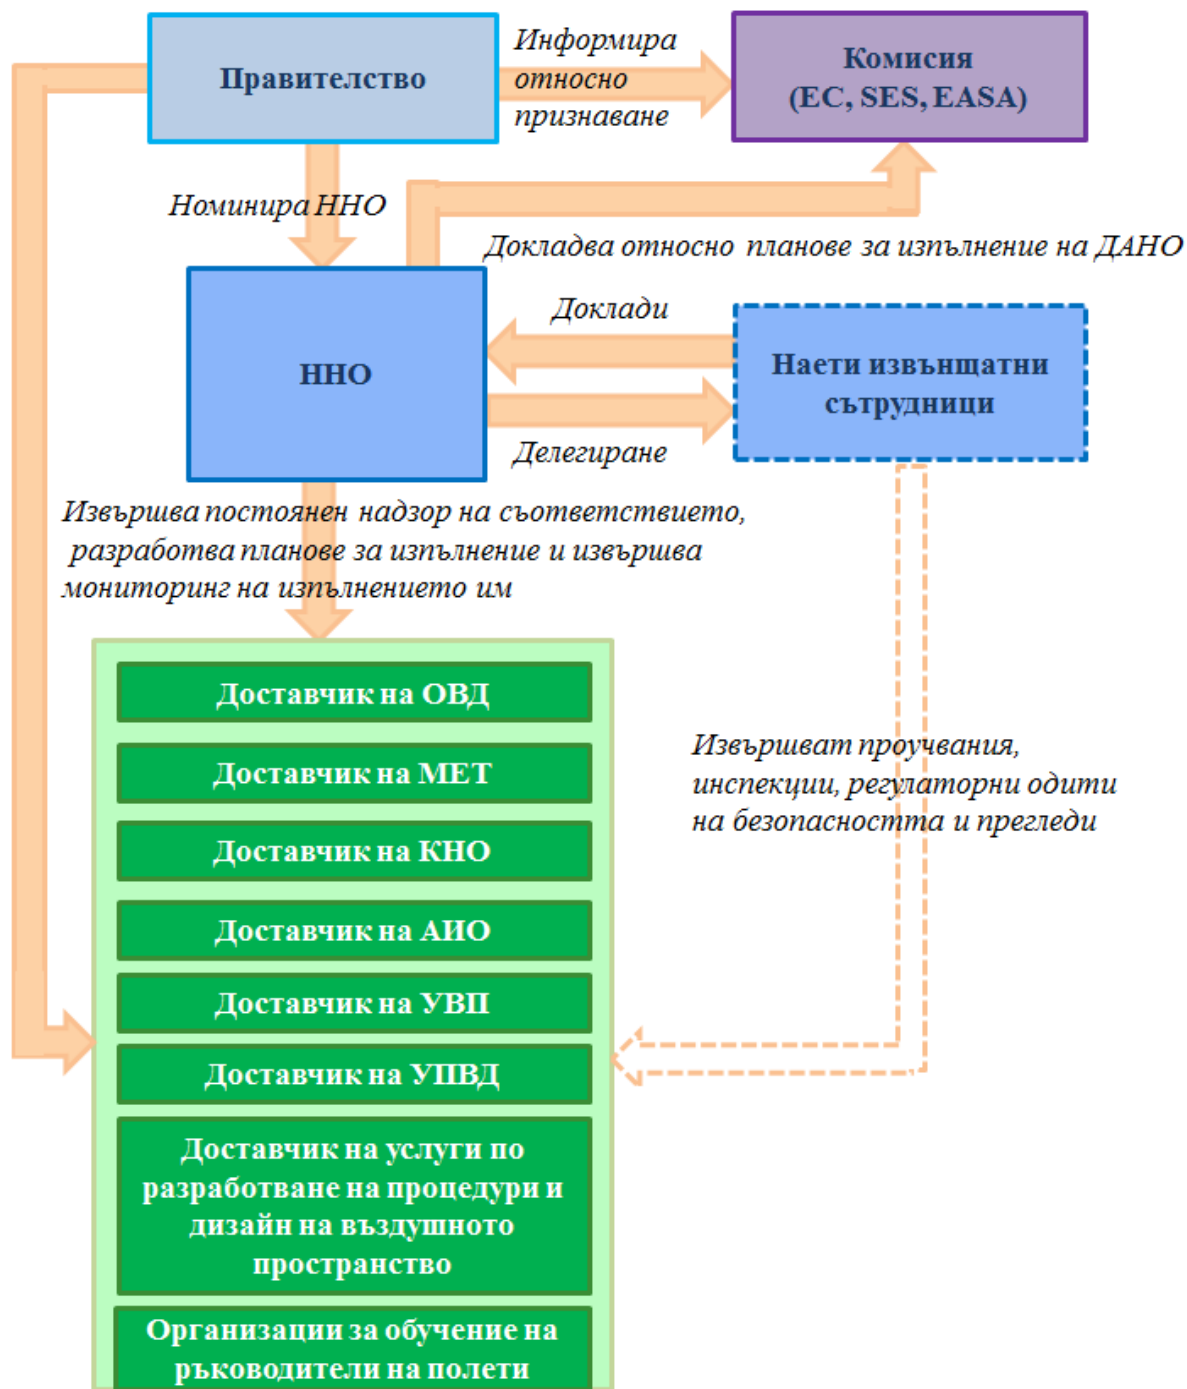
Правителство

Информира относно признаване

Комисия (ЕС, SES, EASA)

Номинира ННО

Докладва относно планове за изпълнение на ДАНО

Доклади

ННО

Наети извънщатни сътрудници

Делегиране

Извършва постоянен надзор на съответствието, разработва планове за изпълнение и извършва мониторинг на изпълнението им

Доставчик на ОВД

Доставчик на МЕТ

Доставчик на КНО

Доставчик на АИО

Доставчик на УВП

Доставчик на УПВД

Доставчик на услуги по разработване на процедури и дизайн на въздушното пространство

Организации за обучение на ръководители на полети

Извършват проучвания, инспекции, регулаторни одити на безопасността и прегледи